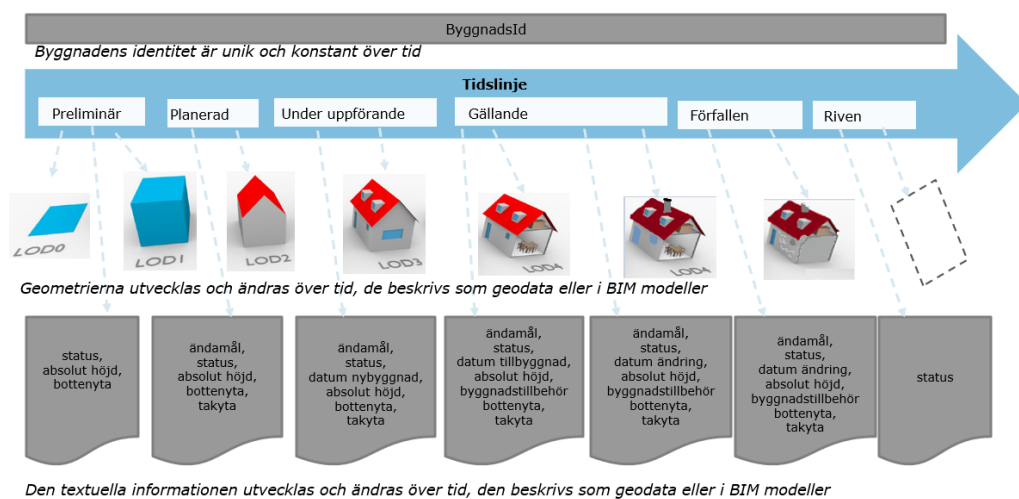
ByggnadsId

Byggnadens identitet är unik och konstant över tid

Tidslinje

Preliminär

Planerad

Under uppförande

Gällande

Förfallen

Riven

LOD0

LOD1

LOD2

LOD3

LOD4

LOD4

Geometrierna utvecklas och ändras över tid, de beskrivs som geodata eller i BIM modeller

status, absolut höjd, bottenyta

ändamål, status, absolut höjd, bottenyta, takyta

ändamål, status, datum nybyggnad, absolut höjd, bottenyta, takyta

ändamål, status, datum tillbyggnad, absolut höjd, byggnadstillbehör bottenyta, takyta

ändamål, status, datum ändring, absolut höjd, byggnadstillbehör bottenyta, takyta

ändamål, status, datum ändring, absolut höjd, byggnadstillbehör bottenyta, takyta

status

Den textuella informationen utvecklas och ändras över tid, den beskrivs som geodata eller i BIM modeller